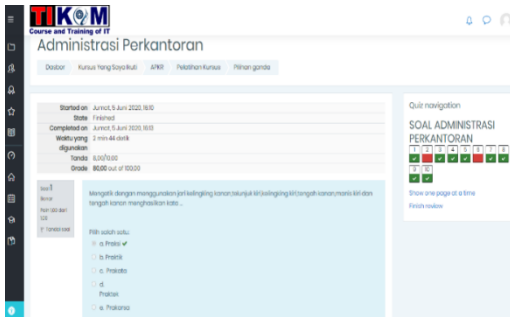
TIKOM
Course and Training of IT

Administrasi Perkantoran

Dasbor | Kursus Yang Saya Ikuti | APKR | Pelatihan Kursus | Pilihan ganda

| | |
|---|---|
| Started on | Jumat, 5 Juni 2020, 16:10 |
| State | Finished |
| Completed on | Jumat, 5 Juni 2020, 16:13 |
| Waktu yang digunakan | 2 min 44 detik |
| Tanda | 8,00/10,00 |
| Grade | 80,00 out of 100,00 |

Soal 1
Benar
Nilai 1,00 dari 1,00
Tandai soal

Mengetik dengan menggunakan jari kelingking kanan,telunjuk kiri,kelingking kiri,tengah kanan,manis kiri dan tengah kanan menghasilkan kata ...

Pilih salah satu:
a. Prabsi ✔
b. Praktik
c. Praksita
d. Praksian
e. Prakarsa

Quiz navigation

SOAL ADMINISTRASI PERKANTORAN

1 2 3 4 5 6 7 8 9 10

Show one page at a time
Finish review